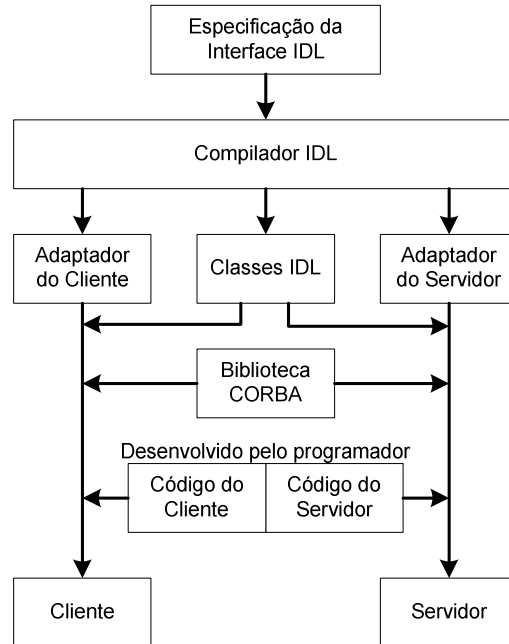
Especificação da Interface IDL

Compilador IDL

Adaptador do Cliente

Classes IDL

Adaptador do Servidor

Biblioteca CORBA

Desenvolvido pelo programador

Código do Cliente

Código do Servidor

Cliente

Servidor